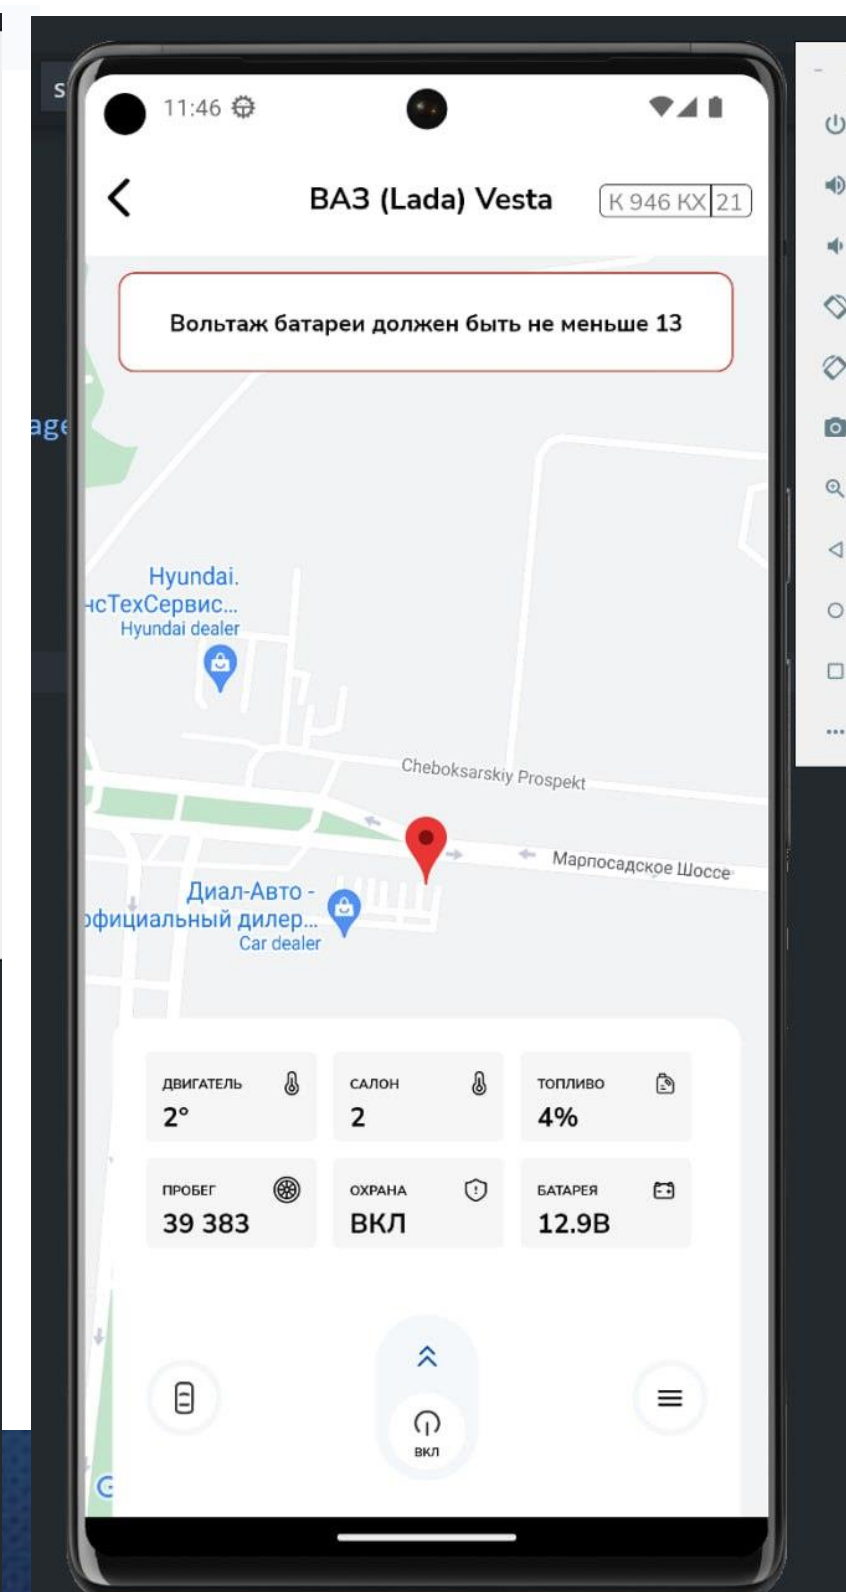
s

age

11:46

ВАЗ (Lada) Vesta

К 946 КХ 21

Вольтаж батареи должен быть не меньше 13

Hyundai.
нсТехСервис...
Hyundai dealer

Cheboksarskiy Prospekt

Марпосадское Шоссе

Диал-Авто -
официальный дилер...
Car dealer

ДВИГАТЕЛЬ
2°

САЛОН
2

ТОПЛИВО
4%

ПРОБЕГ
39 383

ОХРАНА
ВКЛ

БАТАРЕЯ
12.9В

ВКЛ